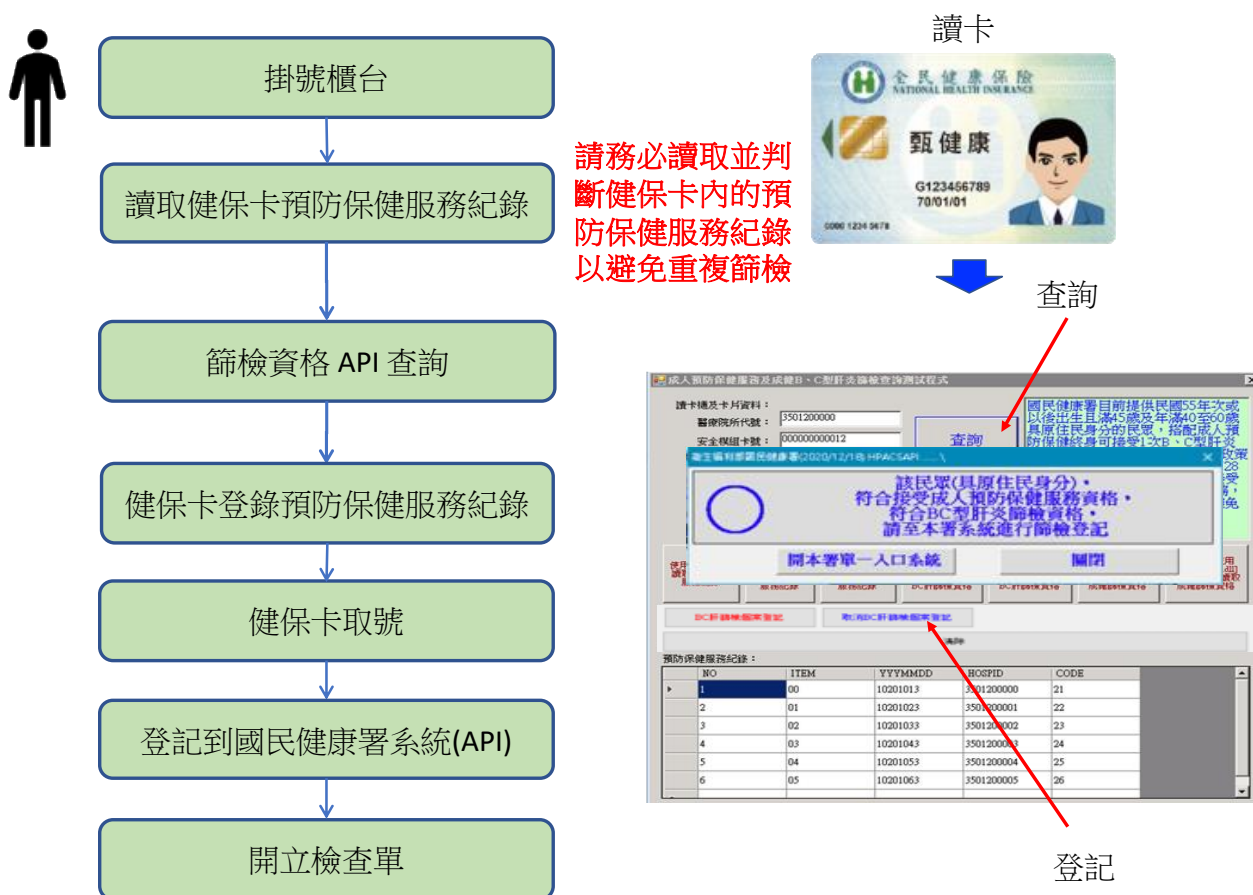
掛號櫃台

讀取健保卡預防保健服務紀錄

篩檢資格 API 查詢

健保卡登錄預防保健服務紀錄

健保卡取號

登記到國民健康署系統(API)

開立檢查單

請務必讀取並判斷健保卡內的預防保健服務紀錄以避免重複篩檢

讀卡

全民健康保險
NATIONAL HEALTH INSURANCE
甄健康
G123456789
70/01/01
0000 1234 5678

查詢

成人預防保健服務及成健B、C型肝炎篩檢查詢測試程式

讀卡機及卡片資料：
醫療院所代號： 3501200000
安全模組卡號： 000000000012

查詢

國民健康署目前提供民國55年次或以後出生且滿45歲及年滿40至60歲具原住民身分的民眾，搭配成人預防保健終身可接受1次B、C型肝炎

衛生福利部國民健康署(2020/12/18) HPACSAPI ...... \

該民眾(具原住民身分)，
符合接受成人預防保健服務資格，
符合BC型肝炎篩檢資格，
請至本署系統進行篩檢登記

開本署單一入口系統　關閉

BC肝篩檢個案登記　取消BC肝篩檢個案登記

預防保健服務紀錄：

| | NO | ITEM | YYYMMDD | HOSPID | CODE |
|---|---|---|---|---|---|
| ▸ | 1 | 00 | 10201013 | 3501200000 | 21 |
| | 2 | 01 | 10201023 | 3501200001 | 22 |
| | 3 | 02 | 10201033 | 3501200002 | 23 |
| | 4 | 03 | 10201043 | 3501200003 | 24 |
| | 5 | 04 | 10201053 | 3501200004 | 25 |
| | 6 | 05 | 10201063 | 3501200005 | 26 |

登記